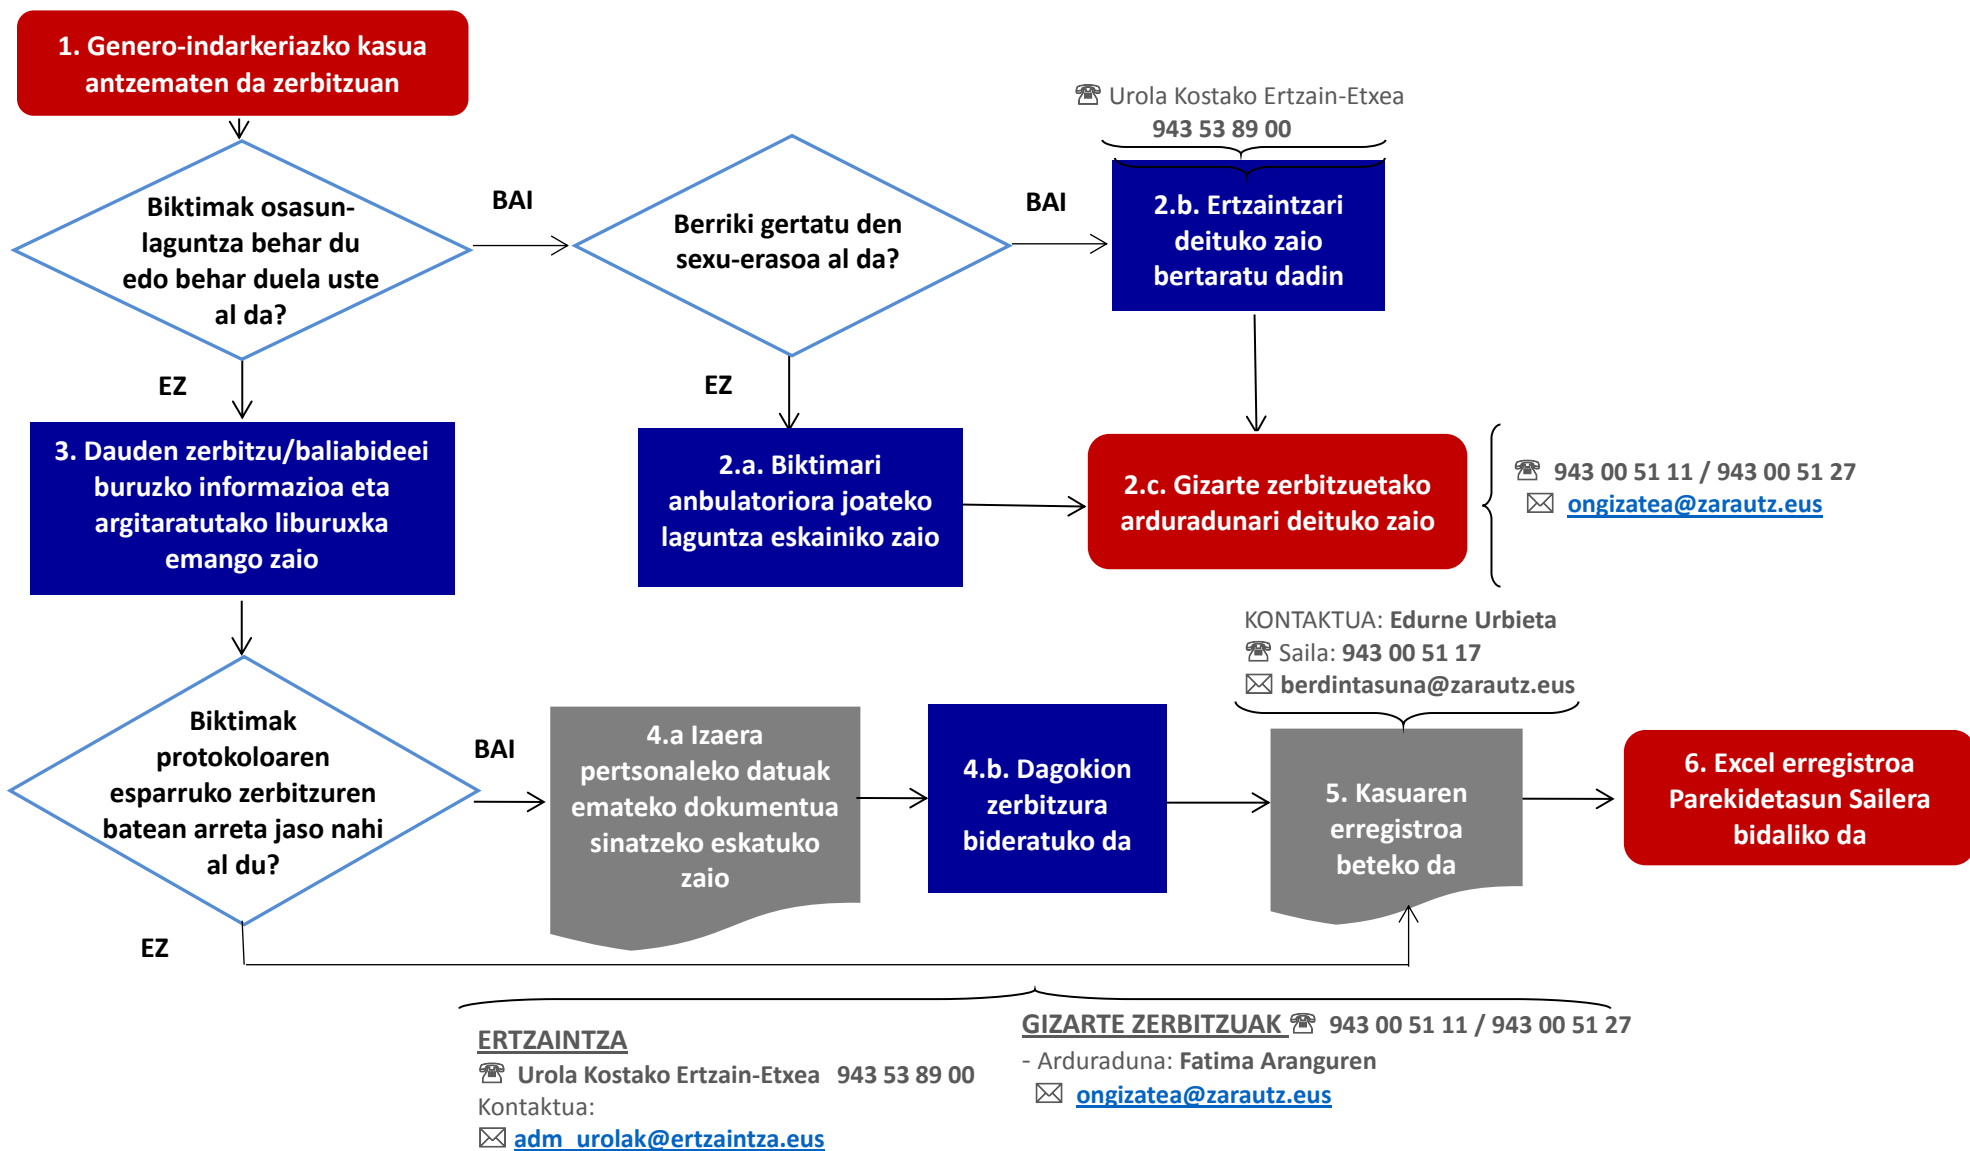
1. Genero-indarkeriazko kasua antzematen da zerbitzuan

Biktimak osasun-laguntza behar du edo behar duela uste al da?

BAI

Berriki gertatu den sexu-erasoa al da?

BAI

☎ Urola Kostako Ertzain-Etxea
943 53 89 00

2.b. Ertzaintzari deituko zaio bertaratu dadin

EZ

EZ

3. Dauden zerbitzu/baliabideei buruzko informazioa eta argitaratutako liburuxka emango zaio

2.a. Biktimari anbulatoriora joateko laguntza eskainiko zaio

2.c. Gizarte zerbitzuetako arduradunari deituko zaio

☎ 943 00 51 11 / 943 00 51 27
✉ ongizatea@zarautz.eus

KONTAKTUA: Edurne Urbieta
☎ Saila: 943 00 51 17
✉ berdintasuna@zarautz.eus

Biktimak protokoloaren esparruko zerbitzuren batean arreta jaso nahi al du?

BAI

4.a Izaera pertsonaleko datuak emateko dokumentua sinatzeko eskatuko zaio

4.b. Dagokion zerbitzura bideratuko da

5. Kasuaren erregistroa beteko da

6. Excel erregistroa Parekidetasun Sailera bidaliko da

EZ

ERTZAINTZA
☎ Urola Kostako Ertzain-Etxea 943 53 89 00
Kontaktua:
✉ adm_urolak@ertzaintza.eus

GIZARTE ZERBITZUAK ☎ 943 00 51 11 / 943 00 51 27
- Arduraduna: Fatima Aranguren
✉ ongizatea@zarautz.eus